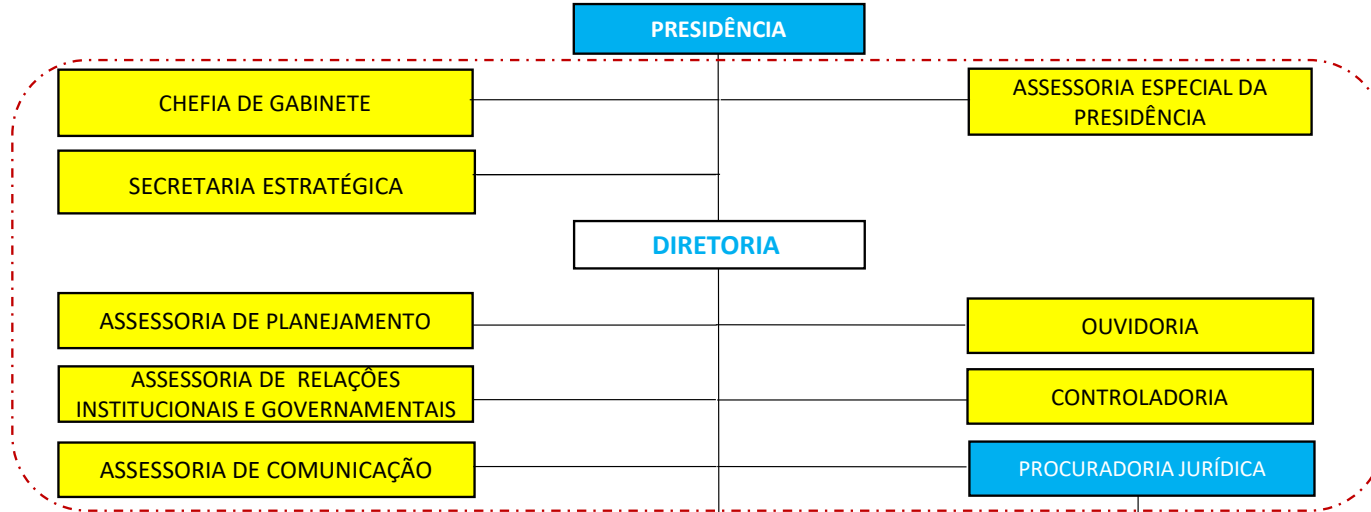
PRESIDÊNCIA

CHEFIA DE GABINETE

ASSESSORIA ESPECIAL DA PRESIDÊNCIA

SECRETARIA ESTRATÉGICA

DIRETORIA

ASSESSORIA DE PLANEJAMENTO

OUVIDORIA

ASSESSORIA DE RELAÇÕES INSTITUCIONAIS E GOVERNAMENTAIS

CONTROLADORIA

ASSESSORIA DE COMUNICAÇÃO

PROCURADORIA JURÍDICA